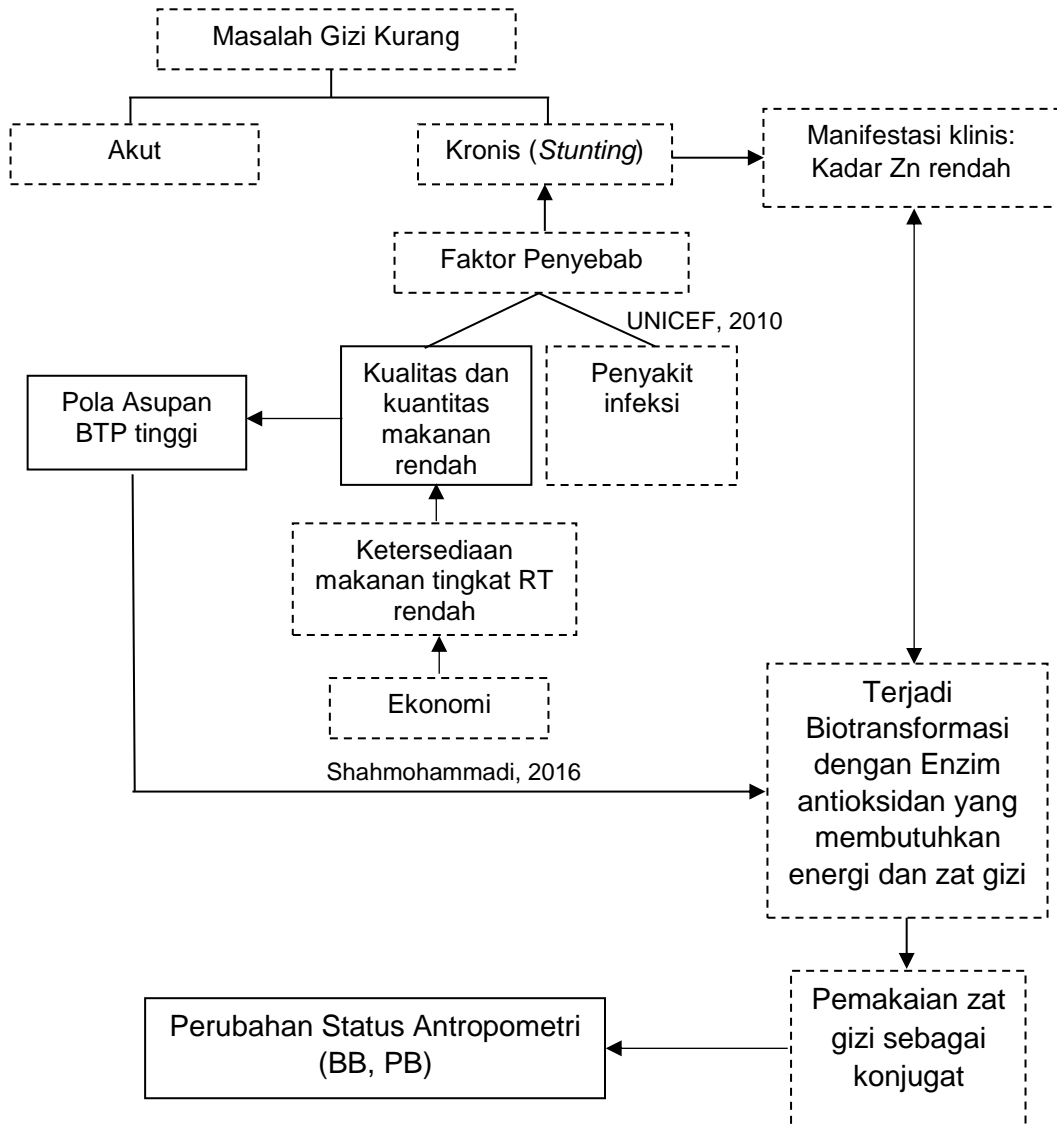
Masalah Gizi Kurang

Akut

Kronis (*Stunting*)

Manifestasi klinis: Kadar Zn rendah

Faktor Penyebab

UNICEF, 2010

Pola Asupan BTP tinggi

Kualitas dan kuantitas makanan rendah

Penyakit infeksi

Ketersediaan makanan tingkat RT rendah

Ekonomi

Shahmohammadi, 2016

Terjadi Biotransformasi dengan Enzim antioksidan yang membutuhkan energi dan zat gizi

Pemakaian zat gizi sebagai konjugat

Perubahan Status Antropometri (BB, PB)